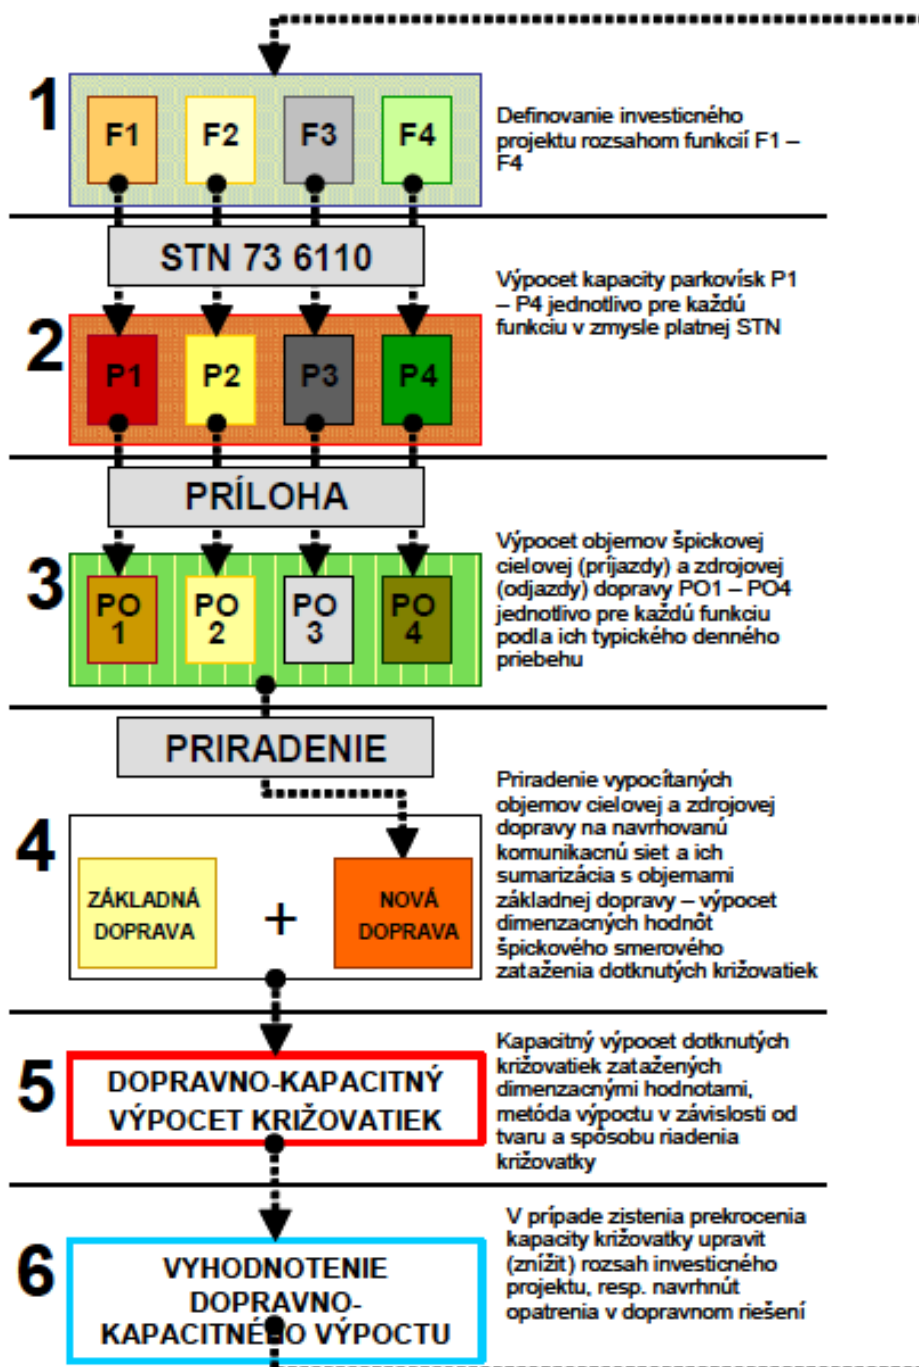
1

F1 F2 F3 F4

Definovanie investičného projektu rozsahom funkcií F1 – F4

STN 73 6110

Výpocet kapacity parkovísk P1 – P4 jednotlivo pre každú funkciu v zmysle platnej STN

2

P1 P2 P3 P4

PRÍLOHA

Výpocet objemov špickovej cielovej (príjazdy) a zdrojovej (odjazdy) dopravy PO1 – PO4 jednotlivo pre každú funkciu podla ich typického denného priebehu

3

PO 1 PO 2 PO 3 PO 4

PRIRADENIE

Priradenie vypocítaných objemov cielovej a zdrojovej dopravy na navrhovanú komunikacnú siet a ich sumarizácia s objemami základnej dopravy – výpocet dimenzacných hodnôt špickového smerového zataženia dotknutých križovatiek

4

ZÁKLADNÁ DOPRAVA + NOVÁ DOPRAVA

Kapacitný výpocet dotknutých križovatiek zatažených dimenzacnými hodnotami, metóda výpoctu v závislosti od tvaru a spôsobu riadenia križovatky

5

DOPRAVNO-KAPACITNÝ VÝPOCET KRIŽOVATIEK

V prípade zistenia prekrocenia kapacity križovatky upravit (znížit) rozsah investicného projektu, resp. navrhnút opatrenia v dopravnom riešení

6

VYHODNOTENIE DOPRAVNO-KAPACITNÉHO VÝPOCTU